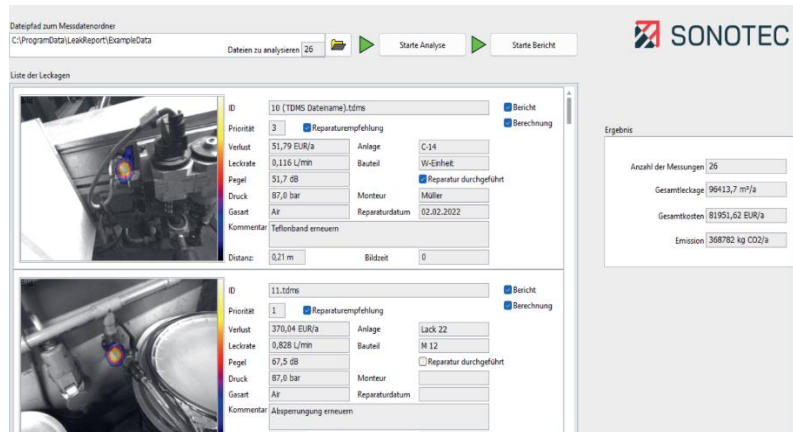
Dateipfad zum Messdatenordner
C:\ProgramData\LeakReport\ExampleData
Dateien zu analysieren 26
Starte Analyse
Starte Bericht

SONOTEC

Liste der Leckagen

ID 10 (TDMS Dateiname).tdms
Bericht
Berechnung
Priorität 3
Reparaturempfehlung
Verlust 51,79 EUR/a
Anlage C-14
Leckrate 0,116 L/min
Bauteil W-Einheit
Pegel 51,7 dB
Reparatur durchgeführt
Druck 87,0 bar
Monteur Müller
Gasart Air
Reparaturdatum 02.02.2022
Kommentar Teflonband erneuern
Distanz: 0,21 m
Bildzeit 0

ID 11.tdms
Bericht
Berechnung
Priorität 1
Reparaturempfehlung
Verlust 370,04 EUR/a
Anlage Lack 22
Leckrate 0,828 L/min
Bauteil M 12
Pegel 67,5 dB
Reparatur durchgeführt
Druck 87,0 bar
Monteur
Gasart Air
Reparaturdatum
Kommentar Absperrungung erneuern

Ergebnis
Anzahl der Messungen 26
Gesamtleckage 96413,7 m³/a
Gesamtkosten 81951,62 EUR/a
Emission 368782 kg CO2/a